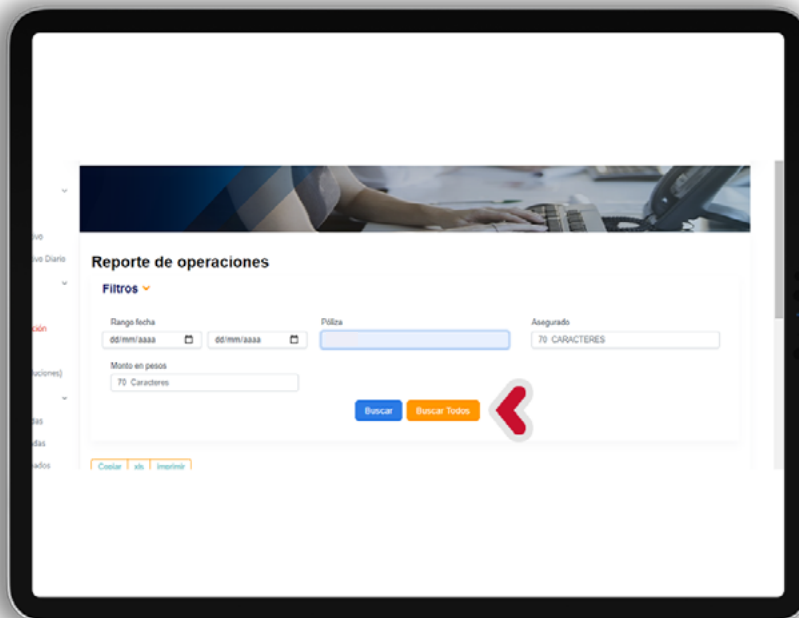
ivo
ivo Diario
ción
uciones)
das
das
ados

Reporte de operaciones

Filtros

Rango fecha
dd/mm/aaaa
dd/mm/aaaa

Póliza

Asegurado
70 CARACTERES

Monto en pesos
70 Caracteres

Buscar
Buscar Todos

Copiar
xls
Imprimir